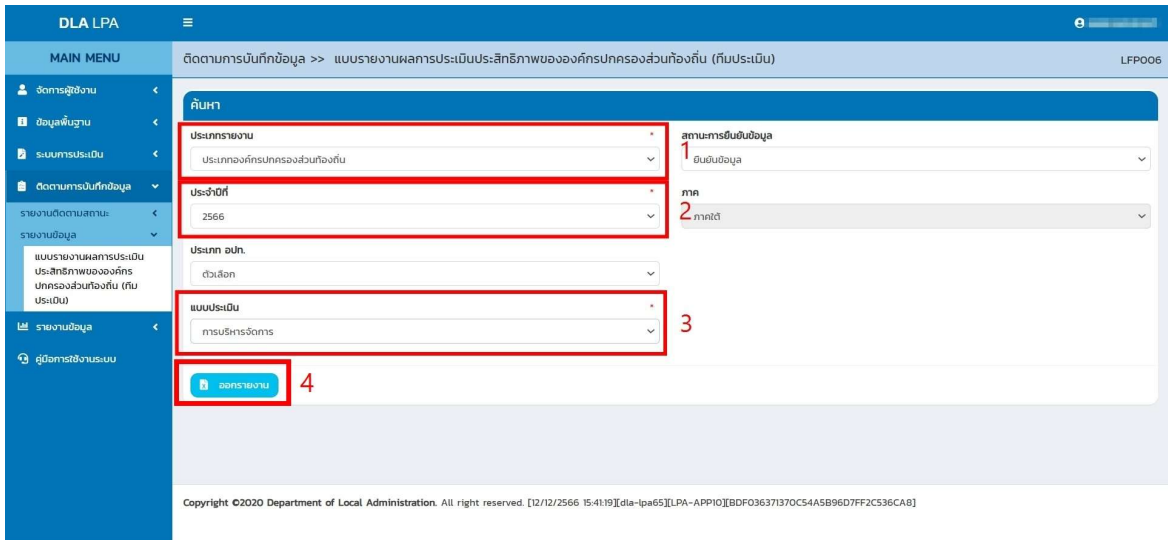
DLA LPA
≡

MAIN MENU
จัดการผู้ใช้งาน
ข้อมูลพื้นฐาน
ระบบการประเมิน
ติดตามการบันทึกข้อมูล
รายงานติดตามสถานะ
รายงานข้อมูล
แบบรายงานผลการประเมินประสิทธิภาพขององค์กรปกครองส่วนท้องถิ่น (ทีมประเมิน)
รายงานข้อมูล
คู่มือการใช้งานระบบ

ติดตามการบันทึกข้อมูล >> แบบรายงานผลการประเมินประสิทธิภาพขององค์กรปกครองส่วนท้องถิ่น (ทีมประเมิน)
LFP006

ค้นหา
ประเภทรายงาน *
ประเภทองค์กรปกครองส่วนท้องถิ่น
1
สถานะการยืนยันข้อมูล
ยืนยันข้อมูล
ประจำปีที่ *
2566
2
ภาค
ภาคใต้
ประเภท อปท.
ตัวเลือก
แบบประเมิน *
การบริหารจัดการ
3
ออกรายงาน
4

Copyright ©2020 Department of Local Administration. All right reserved. [12/12/2566 15:41:19][dla-lpa65][LPA-APP10][BDF03637137OC54A5B96D7FF2C536CA8]